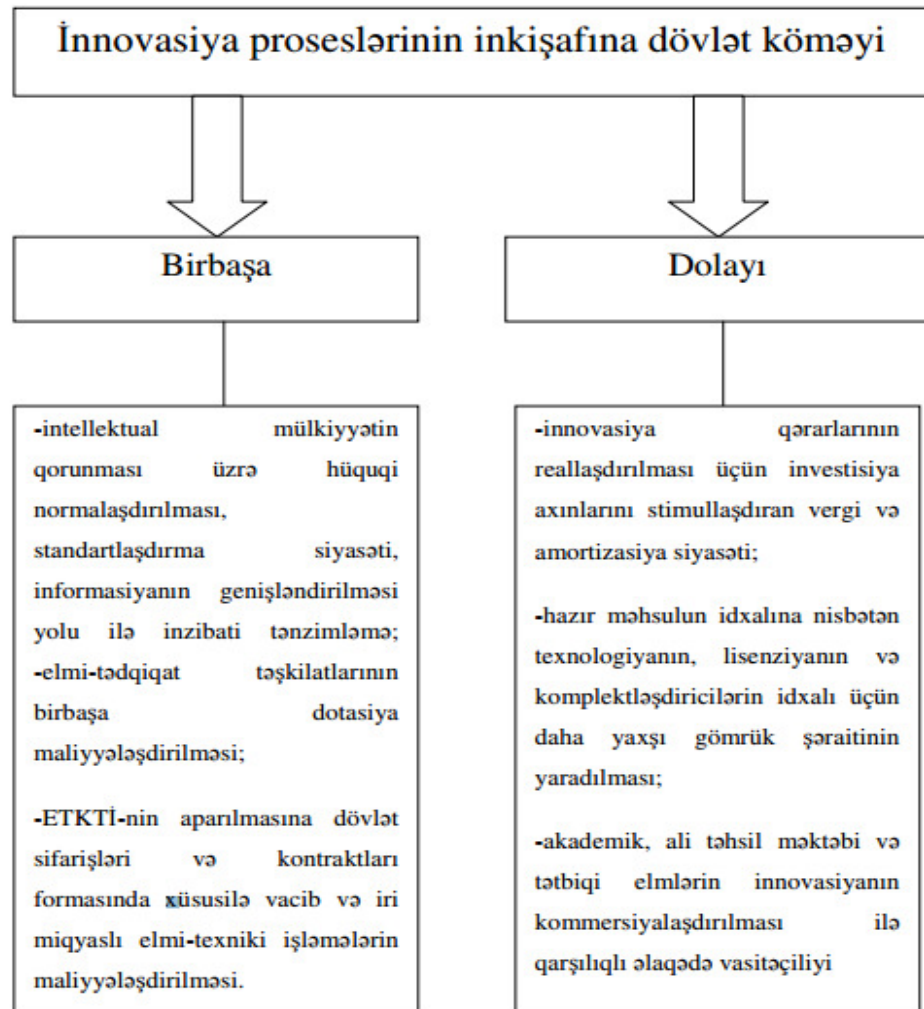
İnnovasiya proseslərinin inkişafına dövlət köməyi

Birbaşa

Dolayı

-intellektual mülkiyyətin qorunması üzrə hüquqi normalaşdırılması, standartlaşdırma siyasəti, informasiyanın genişləndirilməsi yolu ilə inzibati tənzimləmə;
-elmi-tədqiqat təşkilatlarının birbaşa dotasiya maliyyələşdirilməsi;

-ETKTİ-nin aparılmasına dövlət sifarişləri və kontraktları formasında xüsusilə vacib və iri miqyaslı elmi-texniki işləmələrin maliyyələşdirilməsi.

-innovasiya qərarlarının reallaşdırılması üçün investisiya axınlarını stimullaşdıran vergi və amortizasiya siyasəti;

-hazır məhsulun idxalına nisbətən texnologiyanın, lisenziyanın və komplektləşdiricilərin idxalı üçün daha yaxşı gömrük şəraitinin yaradılması;

-akademik, ali təhsil məktəbi və tətbiqi elmlərin innovasiyanın kommersiyalaşdırılması ilə qarşılıqlı əlaqədə vasitəçiliyi